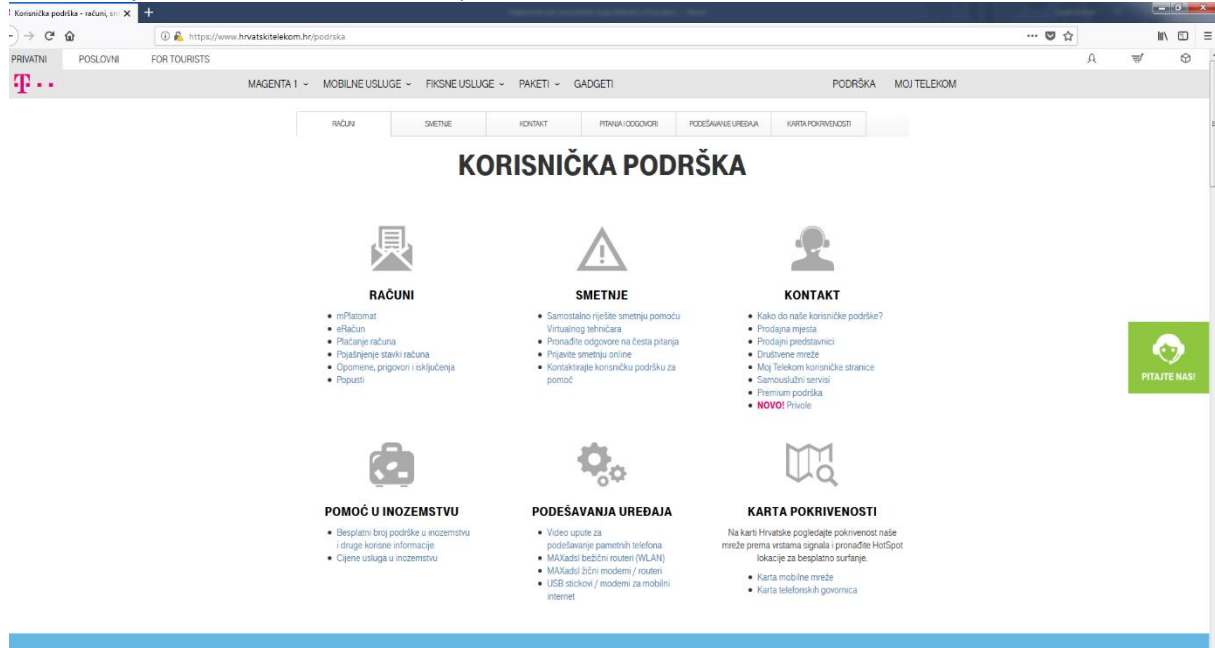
Korisnička podrška - računi, sm

https://www.hrvatskitelekom.hr/podrska

PRIVATNI POSLOVNI FOR TOURISTS

MAGENTA 1 MOBILNE USLUGE FIKSNE USLUGE PAKETI GADGETI PODRŠKA MOJ TELEKOM

RAČUNI SMETNJE KONTAKT PITANJA I ODGOVORI PODEŠAVANJE UREĐAJA KARTA POKRIVENOSTI

KORISNIČKA PODRŠKA

RAČUNI
- mPlatomat
- eRačun
- Plaćanje računa
- Pojašnjenje stavki računa
- Opomene, prigovori i isključenja
- Popusti

SMETNJE
- Samostalno riješite smetnju pomoću Virtualnog tehničara
- Pronađite odgovore na česta pitanja
- Prijavite smetnju online
- Kontaktirajte korisničku podršku za pomoć

KONTAKT
- Kako do naše korisničke podrške?
- Prodajna mjesta
- Prodajni predstavnici
- Društvene mreže
- Moj Telekom korisničke stranice
- Samouslužni servisi
- Premium podrška
- NOVO! Privole

PITAJTE NAS!

POMOĆ U INOZEMSTVU
- Besplatni broj podrške u inozemstvu i druge korisne informacije
- Cijene usluga u inozemstvu

PODEŠAVANJA UREĐAJA
- Video upute za podešavanje pametnih telefona
- MAXadsl bežični routeri (WLAN)
- MAXadsl žični modemi / routeri
- USB stickovi / modemi za mobilni internet

KARTA POKRIVENOSTI
Na karti Hrvatske pogledajte pokrivenost naše mreže prema vrstama signala i pronađite HotSpot lokacije za besplatno surfanje.
- Karta mobilne mreže
- Karta telefonskih govornica